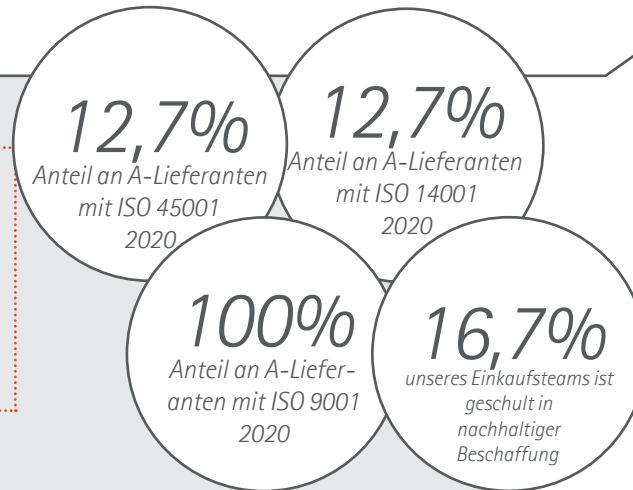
12,7%
Anteil an A-Lieferanten mit ISO 45001
2020

12,7%
Anteil an A-Lieferanten mit ISO 14001
2020

100%
Anteil an A-Lieferanten mit ISO 9001
2020

16,7%
unseres Einkaufsteams ist geschult in nachhaltiger Beschaffung